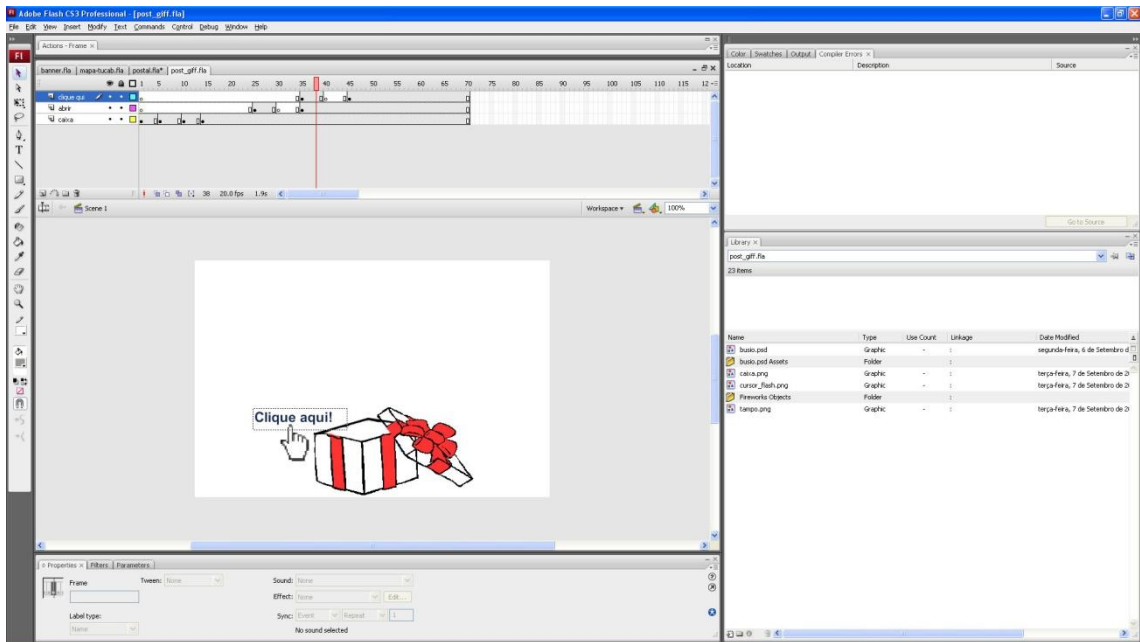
Adobe Flash CS3 Professional - [post_giff.fla]
File Edit View Insert Modify Text Commands Control Debug Window Help

Actions - Frame

banner.fla | mapa-tucab.fla | postal.fla* | post_giff.fla

1 5 10 15 20 25 30 35 40 45 50 55 60 65 70 75 80 85 90 95 100 105 110 115 12

clique qui
abrir
caixa

38 20.0fps 1.9s

Scene 1

Workspace 100%

Clique aqui!

Properties | Filters | Parameters

Frame
Tween: None
Sound: None
Effect: None
Edit...
Label type:
Name
Sync: Event
Repeat
1
No sound selected

Color | Swatches | Output | Compiler Errors

| Location | Description | Source |
|---|---|---|

Go to Source

Library

post_giff.fla

23 items

| Name | Type | Use Count | Linkage | Date Modified |
|---|---|---|---|---|
| busto.psd | Graphic | - | | segunda-feira, 6 de Setembro d |
| busto.psd Assets | Folder | | | |
| caixa.png | Graphic | - | | terça-feira, 7 de Setembro de 2( |
| cursor_flash.png | Graphic | - | | terça-feira, 7 de Setembro de 2( |
| Fireworks Objects | Folder | | | |
| tampo.png | Graphic | - | | terça-feira, 7 de Setembro de 2( |